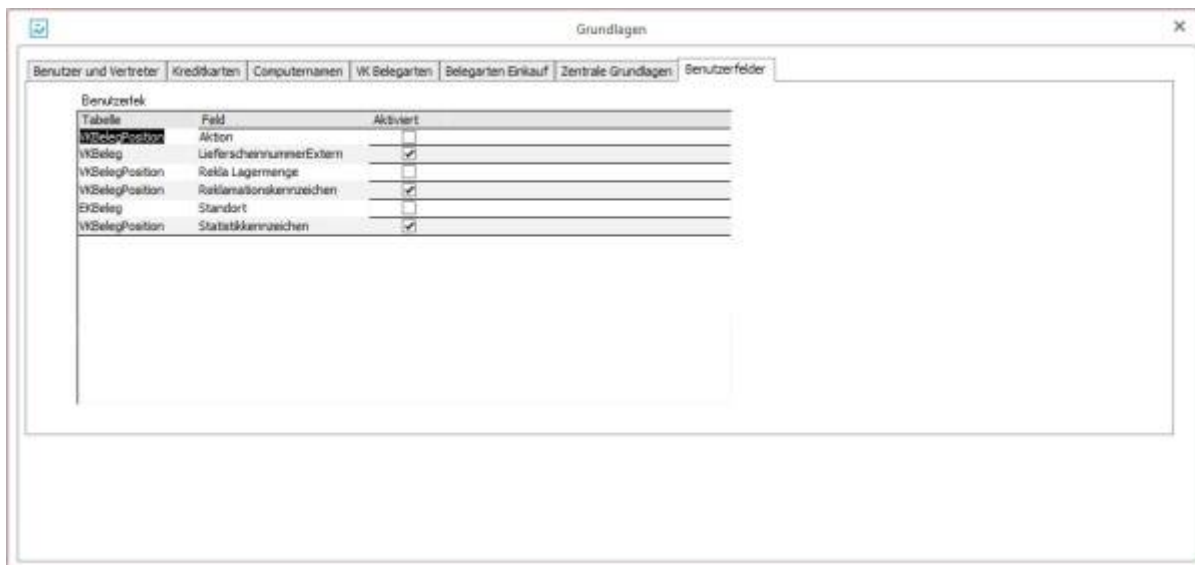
Grundlagen

×

Benutzer und Vertreter | Kreditkarten | Computernamen | VK Belegarten | Belegarten Einkauf | Zentrale Grundlagen | Benutzerfelder

Benutzerfek

| Tabelle | Feld | Aktiviert |
|---|---|---|
| VKBelegPosition | Aktion | ☐ |
| VKBeleg | LieferscheinnummerExtern | ☑ |
| VKBelegPosition | Rekla Lagermenge | ☐ |
| VKBelegPosition | Reklamationskennzeichen | ☑ |
| EKBeleg | Standort | ☐ |
| VKBelegPosition | Statistikkennzeichen | ☑ |